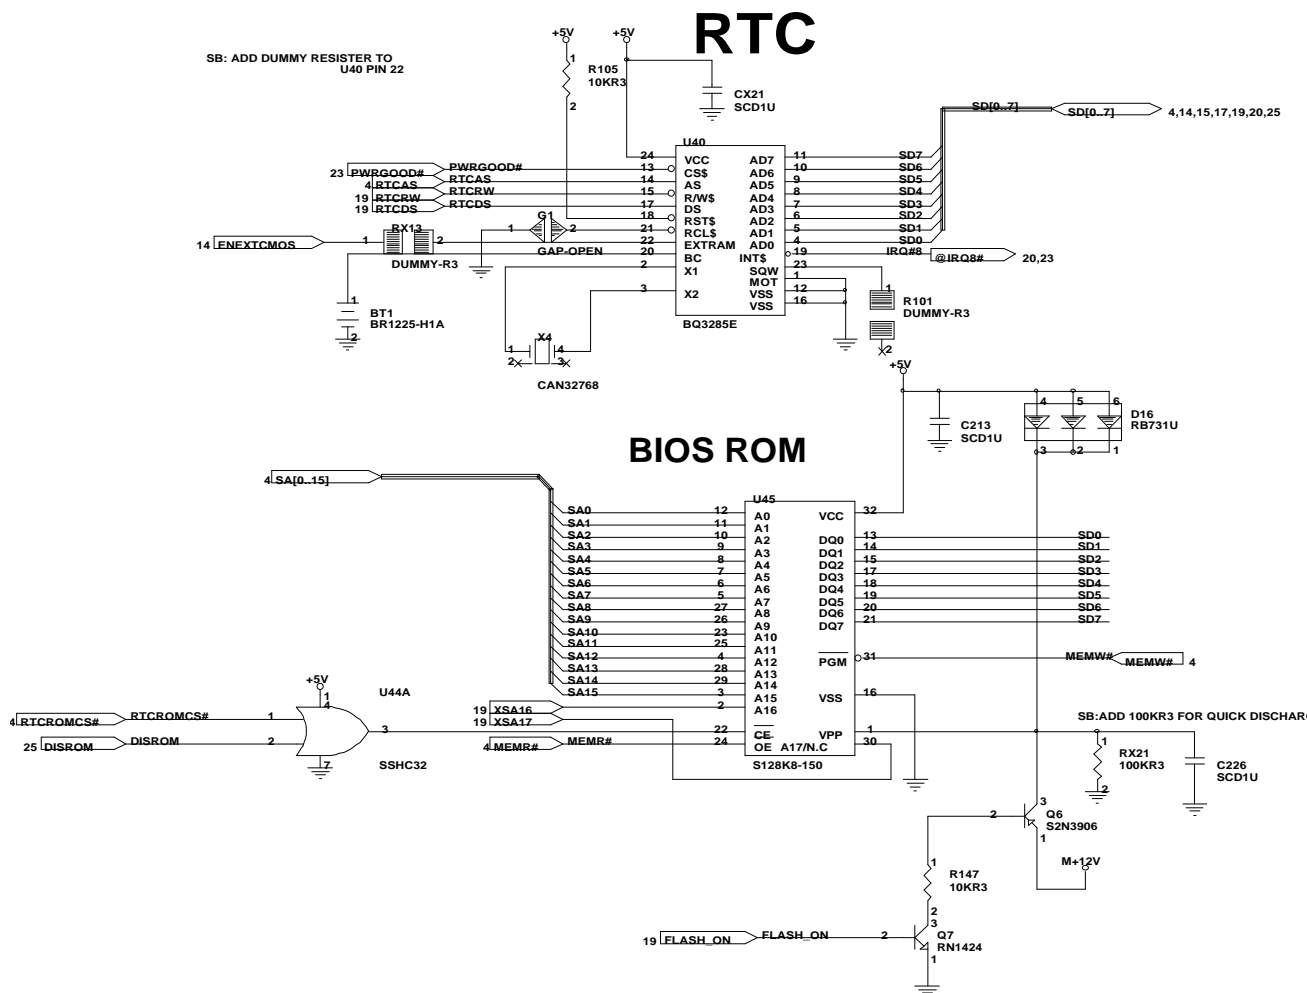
RTC

SB: ADD DUMMY RESISTER TO
U40 PIN 22

+5V
+5V
R105
10KR3
1
2
CX21
SCD1U

SD[0..7]
SD[0..7]
4,14,15,17,19,20,25

U40
24 VCC
13 CS$
14 AS
15 R/W$
17 DS
18 RST$
21 RCL$
22 EXTRAM
20 BC
2 X1
3 X2
AD7 11
AD6 10
AD5 9
AD4 8
AD3 7
AD2 6
AD1 5
AD0 4
INT$ 19
SQW 23
MOT 1
VSS 12
VSS 16
BQ3285E

SD7
SD6
SD5
SD4
SD3
SD2
SD1
SD0
IRQ#8
@IRQ8#
20,23

23 PWRGOOD# PWRGOOD#
4 RTCAS RTCAS
19 RTCRW RTCRW
19 RTCDS RTCDS

G1
1 2
GAP-OPEN

14 ENEXTCMOS
RX13
1 2
DUMMY-R3

BT1
BR1225-H1A
1
2

X4
1 4
2 3
CAN32768

R101
DUMMY-R3
1
2

+5V
C213
SCD1U
D16
RB731U
4 5 6
3 2 1

BIOS ROM

4 SA[0..15]

U45
SA0 12 A0
SA1 11 A1
SA2 10 A2
SA3 9 A3
SA4 8 A4
SA5 7 A5
SA6 6 A6
SA7 5 A7
SA8 27 A8
SA9 26 A9
SA10 23 A10
SA11 25 A11
SA12 4 A12
SA13 28 A13
SA14 29 A14
SA15 3 A15
2 A16
22 CE
24 OE
VCC 32
DQ0 13
DQ1 14
DQ2 15
DQ3 17
DQ4 18
DQ5 19
DQ6 20
DQ7 21
PGM 31
VSS 16
VPP 1
A17/N.C 30
S128K8-150

SD0
SD1
SD2
SD3
SD4
SD5
SD6
SD7

MEMW#
MEMW# 4

+5V
1
4
U44A
4 RTCROMCS# RTCROMCS# 1
25 DISROM DISROM 2
3
7
SSHC32

19 XSA16
19 XSA17
4 MEMR# MEMR#

SB:ADD 100KR3 FOR QUICK DISCHARG

RX21
100KR3
1
2
C226
SCD1U

Q6
S2N3906
2
3
1
M+12V

R147
10KR3
1
2

19 FLASH_ON FLASH_ON
2
3
1
Q7
RN1424